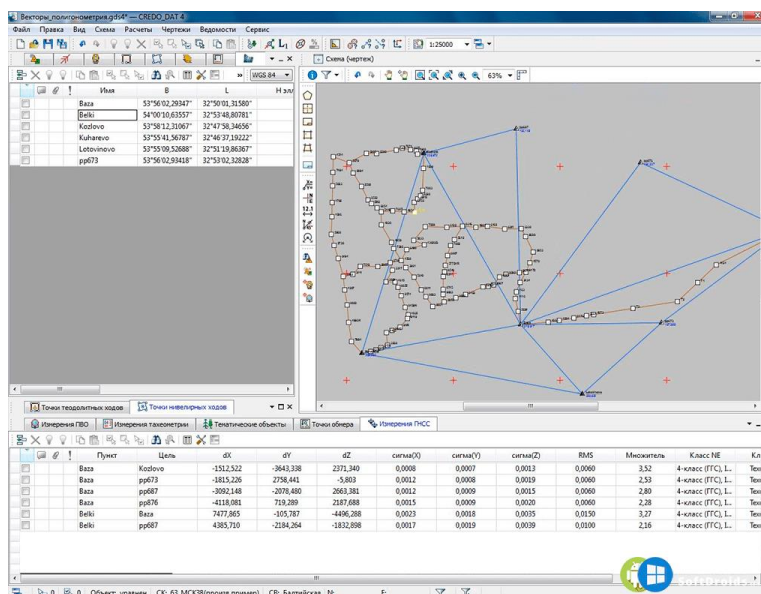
Векторы_полигонометрия.gds4* — CREDO_DAT 4

Файл Правка Вид Схема Расчеты Чертежи Ведомости Сервис

1:25000

WGS 84

Схема (чертеж)

63%

| | Имя | B | L | Н эл |
|---|---|---|---|---|
| | Baza | 53°56'02,29347" | 32°50'01,31580" | |
| | Belki | 54°00'10,63557" | 32°53'48,80781" | |
| | Kozlovo | 53°58'12,31067" | 32°47'58,34656" | |
| | Kuharevo | 53°55'41,56787" | 32°46'37,19222" | |
| | Lotovinovo | 53°55'09,52688" | 32°51'19,86367" | |
| | pp673 | 53°56'02,93418" | 32°53'02,32828" | |

Точки теодолитных ходов | Точки нивелирных ходов

Измерения ПВО | Измерения тахеометрии | Тематические объекты | Точки обмера | Измерения ГНСС

| | Пункт | Цель | dX | dY | dZ | сигма(X) | сигма(Y) | сигма(Z) | RMS | Множитель | Класс NE | Кл |
|---|---|---|---|---|---|---|---|---|---|---|---|---|
| | Baza | Kozlovo | -1512,522 | -3643,338 | 2371,340 | 0,0008 | 0,0007 | 0,0013 | 0,0060 | 3,52 | 4-класс (ГГС), I... | Тех |
| | Baza | pp673 | -1815,226 | 2758,441 | -5,803 | 0,0012 | 0,0008 | 0,0019 | 0,0060 | 2,53 | 4-класс (ГГС), I... | Тех |
| | Baza | pp687 | -3092,148 | -2078,480 | 2663,381 | 0,0012 | 0,0009 | 0,0015 | 0,0060 | 2,80 | 4-класс (ГГС), I... | Тех |
| | Baza | pp876 | -4118,081 | 719,289 | 2187,688 | 0,0015 | 0,0009 | 0,0020 | 0,0060 | 2,28 | 4-класс (ГГС), I... | Тех |
| | Belki | Baza | 7477,865 | -105,787 | -4496,288 | 0,0023 | 0,0018 | 0,0035 | 0,0150 | 3,27 | 4-класс (ГГС), I... | Тех |
| | Belki | pp687 | 4385,710 | -2184,264 | -1832,898 | 0,0017 | 0,0019 | 0,0039 | 0,0100 | 2,16 | 4-класс (ГГС), I... | Тех |

0 | 0 | Объект: уравнен | СК: 63_МСК38(пример) | СВ: Балтийская | F: